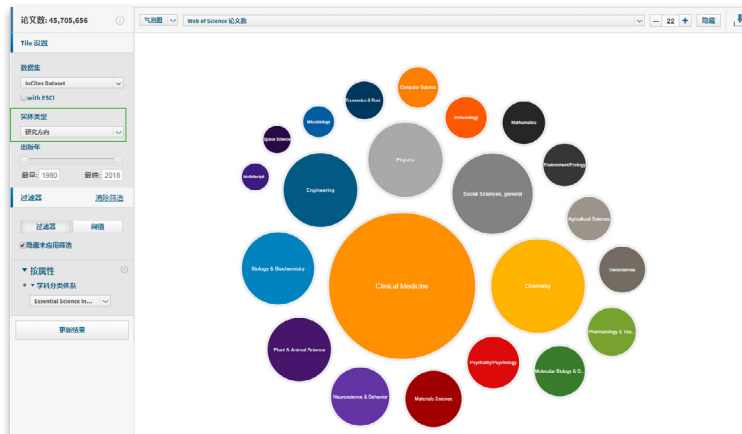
论文数: 45,705,656

Tile 设置

数据集
InCites Dataset
with ESCI

实体类型
研究方向

出版年
最早: 1980 最晚: 2018

过滤器 清除筛选

过滤器 阈值

隐藏未应用筛选

按属性

字段分类体系
Essential Science In...

更新结果

气泡图 Web of Science 论文数 22 隐藏

Computer Science
Economics & Busi...
Microbiology
Space Science
Multidisciplinary
Immunology
Mathematics
Physics
Environment/Ecology
Engineering
Social Sciences, general
Agricultural Sciences
Biology & Biochemistry
Clinical Medicine
Chemistry
Geosciences
Pharmacology & Tox...
Plant & Animal Science
Psychiatry/Psychology
Molecular Biology & G...
Neuroscience & Behavior
Materials Science